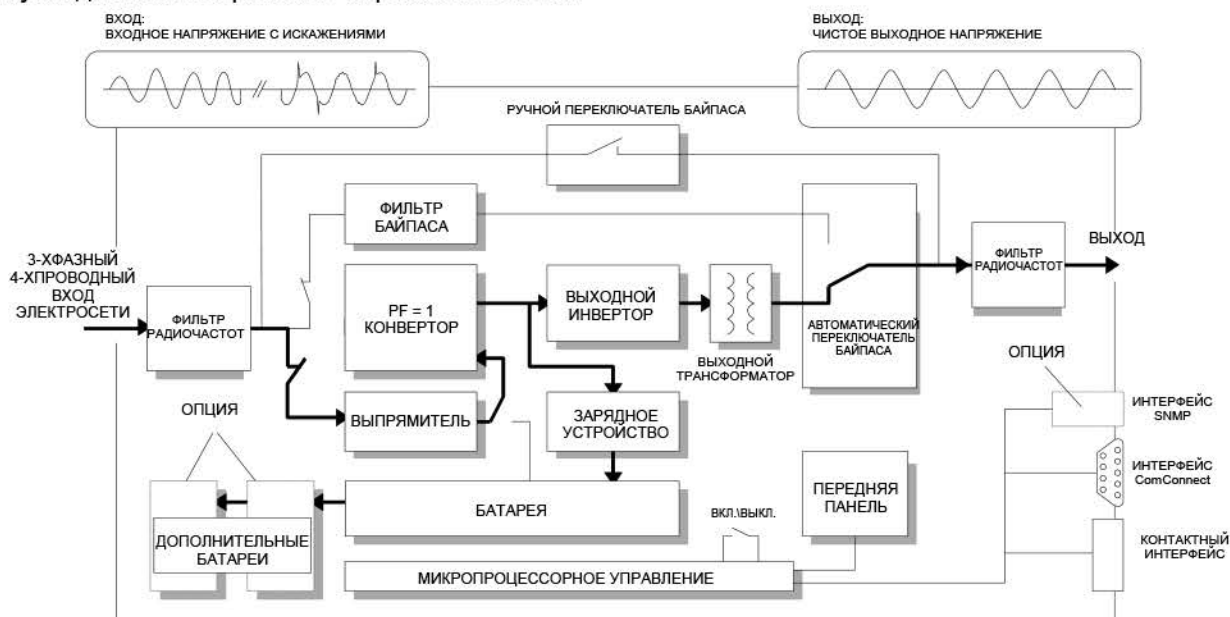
ВХОД:
ВХОДНОЕ НАПРЯЖЕНИЕ С ИСКАЖЕНИЯМИ

ВЫХОД:
ЧИСТОЕ ВЫХОДНОЕ НАПРЯЖЕНИЕ

РУЧНОЙ ПЕРЕКЛЮЧАТЕЛЬ БАЙПАСА

ФИЛЬТР БАЙПАСА

3-ХФАЗНЫЙ 4-ХПРОВОДНЫЙ ВХОД ЭЛЕКТРОСЕТИ

ФИЛЬТР РАДИОЧАСТОТ

PF = 1 КОНВЕРТОР

ВЫХОДНОЙ ИНВЕРТОР

ВЫХОДНОЙ ТРАНСФОРМАТОР

АВТОМАТИЧЕСКИЙ ПЕРЕКЛЮЧАТЕЛЬ БАЙПАСА

ФИЛЬТР РАДИОЧАСТОТ

ВЫХОД

ОПЦИЯ

ИНТЕРФЕЙС SNMP

ОПЦИЯ

ВЫПРЯМИТЕЛЬ

ЗАРЯДНОЕ УСТРОЙСТВО

ИНТЕРФЕЙС ComConnect

ПЕРЕДНЯЯ ПАНЕЛЬ

БАТАРЕЯ

ДОПОЛНИТЕЛЬНЫЕ БАТАРЕИ

ВКЛ.\ВЫКЛ.

КОНТАКТНЫЙ ИНТЕРФЕЙС

МИКРОПРОЦЕССОРНОЕ УПРАВЛЕНИЕ